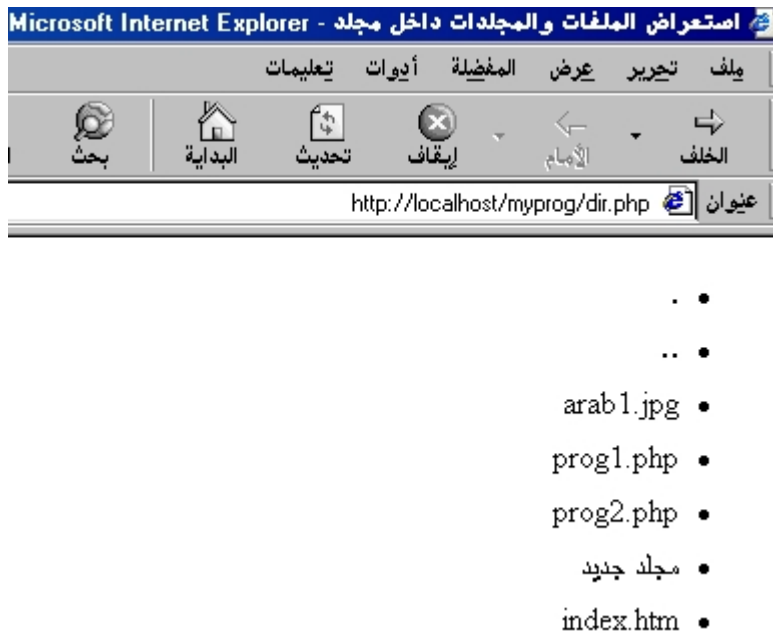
استعراض الملفات والمجلدات داخل مجلد - Microsoft Internet Explorer

ملف تحرير عرض المفضلة أدوات تعليمات

الخلف الأمام إيقاف تحديث البداية بحث

عنوان http://localhost/myprog/dir.php

- .
- ..
- arab1.jpg
- prog1.php
- prog2.php
- مجلد جديد
- index.htm